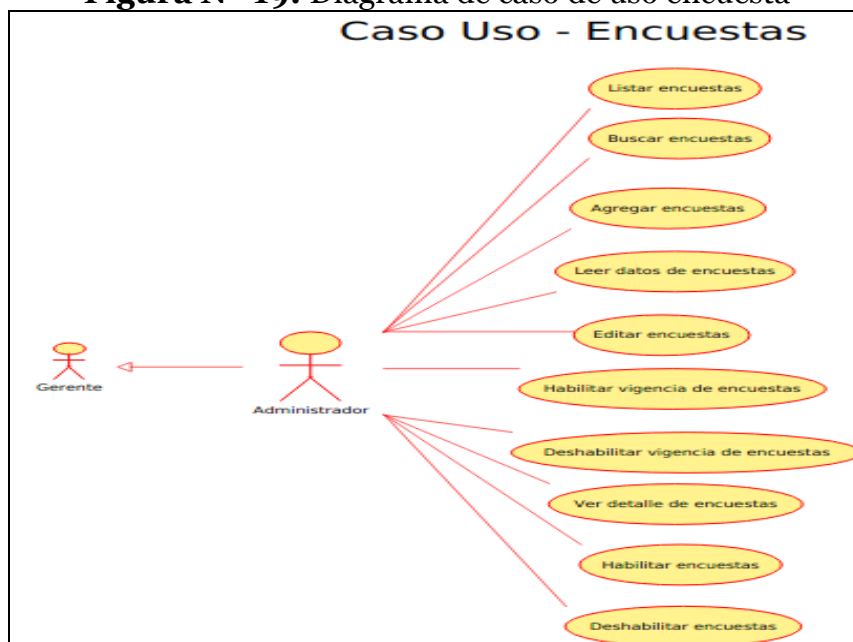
Figura N° 19: Diagrama de caso de uso encuesta

Caso Uso - Encuestas

Listar encuestas

Buscar encuestas

Agregar encuestas

Leer datos de encuestas

Editar encuestas

Gerente

Administrador

Habilitar vigencia de encuestas

Deshabilitar vigencia de encuestas

Ver detalle de encuestas

Habilitar encuestas

Deshabilitar encuestas